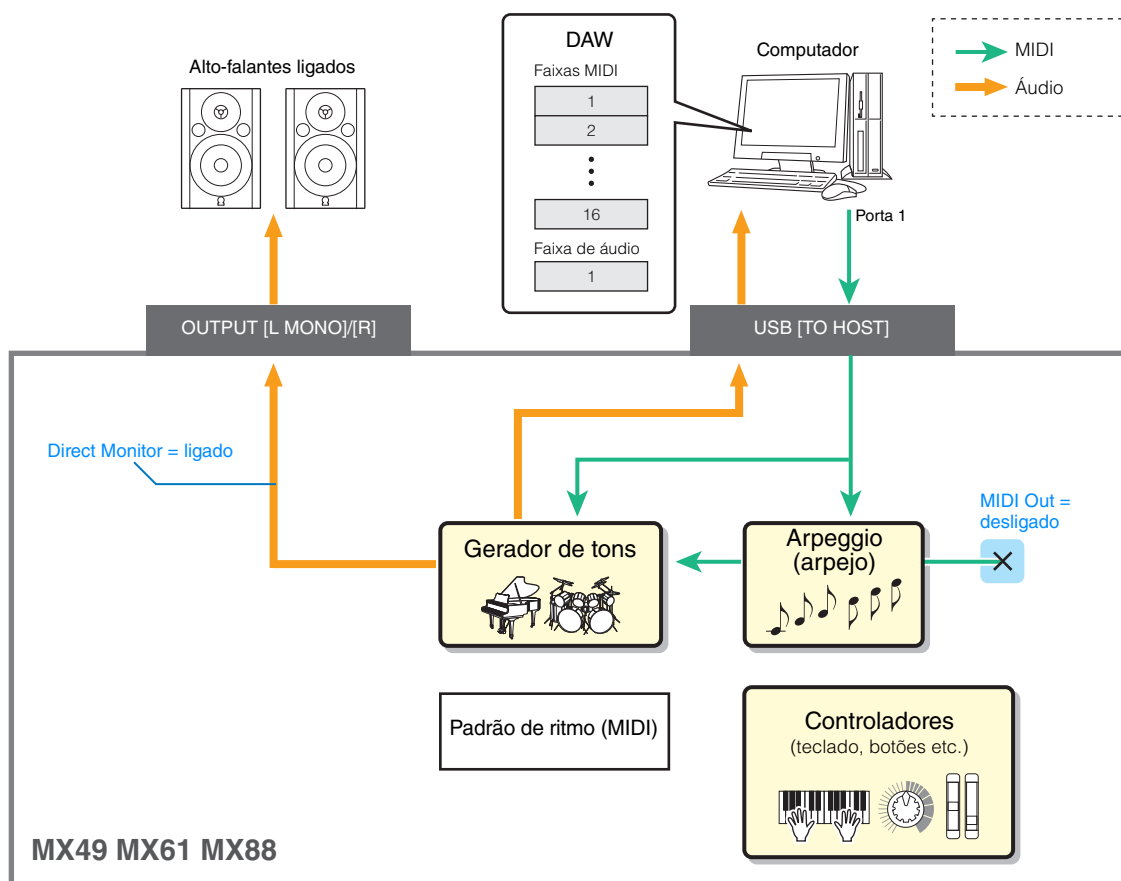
DAW

Faixas MIDI

1

2

16

Faixa de áudio

1

Computador

MIDI

Áudio

Alto-falantes ligados

Porta 1

OUTPUT [L MONO]/[R]

USB [TO HOST]

Direct Monitor = ligado

MIDI Out = desligado

Gerador de tons

Arpeggio (arpejo)

Padrão de ritmo (MIDI)

Controladores
(teclado, botões etc.)

MX49 MX61 MX88